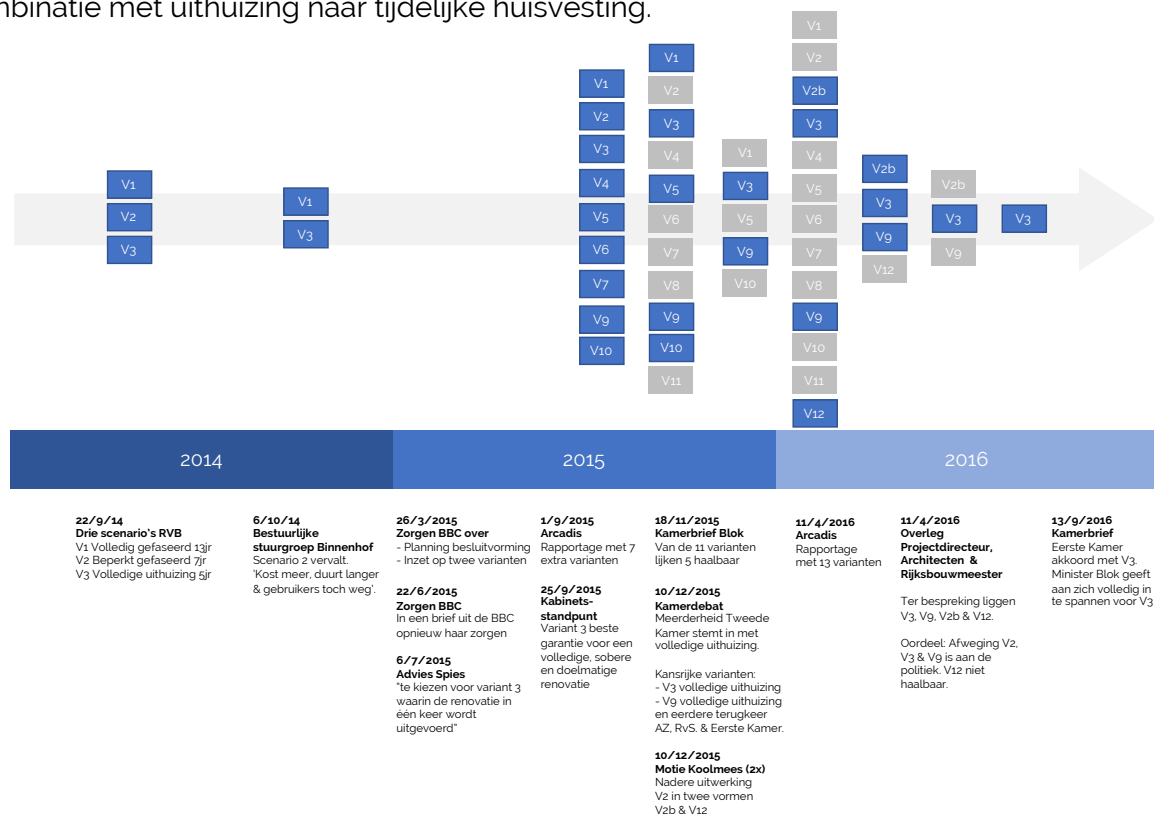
mbinatie met uithuizing naar tijdelijke huisvesting.

V1
V2
V3

V1
V3

V1
V2
V3
V4
V5
V6
V7
V9
V10

V1
V2
V3
V4
V5
V6
V7
V8
V9
V10
V11

V1
V3
V5
V9
V10

V1
V2
V2b
V3
V4
V5
V6
V7
V8
V9
V10
V11
V12

V2b
V3
V9
V12

V2b
V3
V9

V3

2014

2015

2016

22/9/14
Drie scenario's RVB
V1 Volledig gefaseerd 13jr
V2 Beperkt gefaseerd 7jr
V3 Volledige uithuizing 5jr

6/10/14
Bestuurlijke stuurgroep Binnenhof
Scenario 2 vervalt. 'Kost meer, duurt langer & gebruikers toch weg'.

26/3/2015
Zorgen BBC over
- Planning besluitvorming
- Inzet op twee varianten

22/6/2015
Zorgen BBC
In een brief uit de BBC opnieuw haar zorgen

6/7/2015
Advies Spies
"te kiezen voor variant 3 waarin de renovatie in één keer wordt uitgevoerd"

1/9/2015
Arcadis
Rapportage met 7 extra varianten

25/9/2015
Kabinets-standpunt
Variant 3 beste garantie voor een volledige, sobere en doelmatige renovatie

18/11/2015
Kamerbrief Blok
Van de 11 varianten lijken 5 haalbaar

10/12/2015
Kamerdebat
Meerderheid Tweede Kamer stemt in met volledige uithuizing.

Kansrijke varianten:
- V3 volledige uithuizing
- V9 volledige uithuizing en eerdere terugkeer AZ, RvS. & Eerste Kamer.

10/12/2015
Motie Koolmees (2x)
Nadere uitwerking V2 in twee vormen V2b & V12

11/4/2016
Arcadis
Rapportage met 13 varianten

11/4/2016
Overleg Projectdirecteur, Architecten & Rijksbouwmeester

Ter bespreking liggen V3, V9, V2b & V12.

Oordeel: Afweging V2, V3 & V9 is aan de politiek. V12 niet haalbaar.

13/9/2016
Kamerbrief
Eerste Kamer akkoord met V3. Minister Blok geeft aan zich volledig in te spannen voor V3